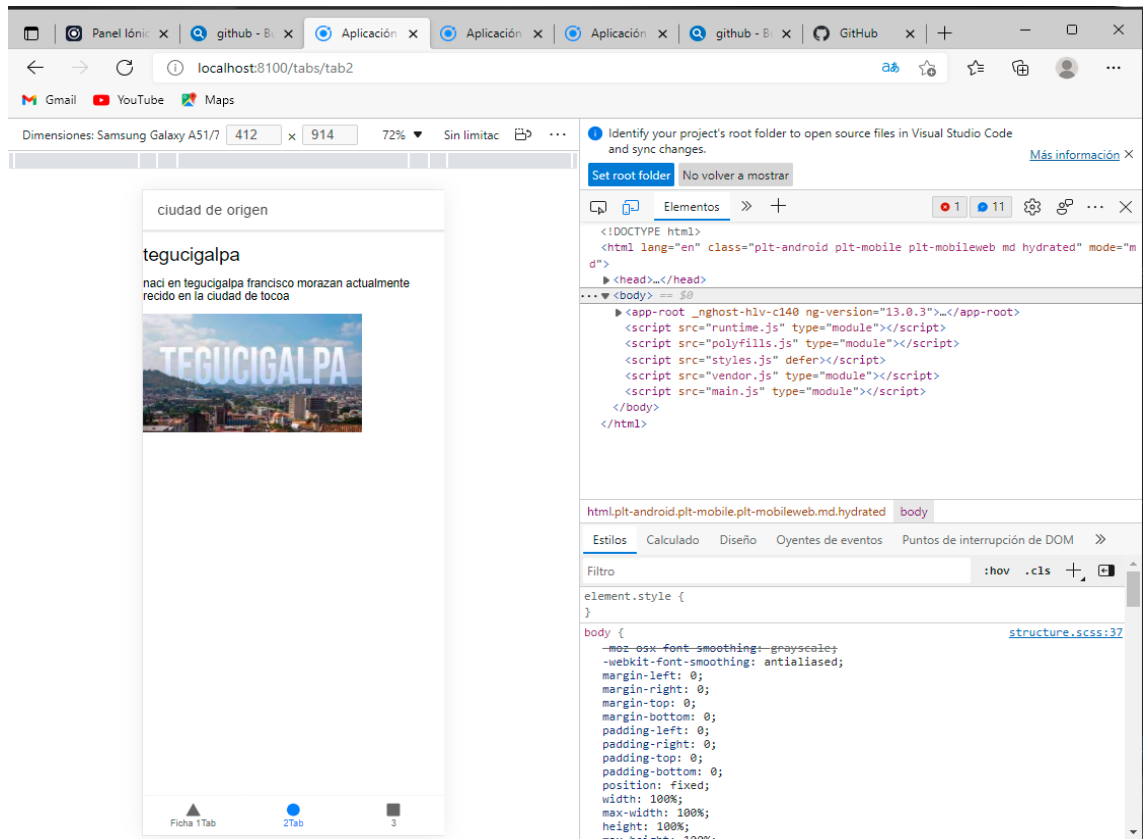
Panel Iónic | github - Bu | Aplicación | Aplicación | Aplicación | github - Bu | GitHub

localhost:8100/tabs/tab2

Gmail YouTube Maps

Dimensiones: Samsung Galaxy A51/7 412 x 914 72% Sin limitac

ciudad de origen

tegucigalpa

naci en tegucigalpa francisco morazan actualmente recido en la ciudad de tocoa

TEGUCIGALPA

Ficha 1Tab 2Tab 3

Identify your project's root folder to open source files in Visual Studio Code and sync changes.

Más información

Set root folder No volver a mostrar

Elementos 1 11

<!DOCTYPE html>
<html lang="en" class="plt-android plt-mobile plt-mobileweb md hydrated" mode="md">
<head>…</head>
<body> == $0
<app-root _nghost-hlv-c140 ng-version="13.0.3">…</app-root>
<script src="runtime.js" type="module"></script>
<script src="polyfills.js" type="module"></script>
<script src="styles.js" defer></script>
<script src="vendor.js" type="module"></script>
<script src="main.js" type="module"></script>
</body>
</html>

html.plt-android.plt-mobile.plt-mobileweb.md.hydrated body

Estilos Calculado Diseño Oyentes de eventos Puntos de interrupción de DOM

Filtro :hov .cls

element.style {
}

body { structure.scss:37
-moz-osx-font-smoothing: grayscale;
-webkit-font-smoothing: antialiased;
margin-left: 0;
margin-right: 0;
margin-top: 0;
margin-bottom: 0;
padding-left: 0;
padding-right: 0;
padding-top: 0;
padding-bottom: 0;
position: fixed;
width: 100%;
max-width: 100%;
height: 100%;
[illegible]